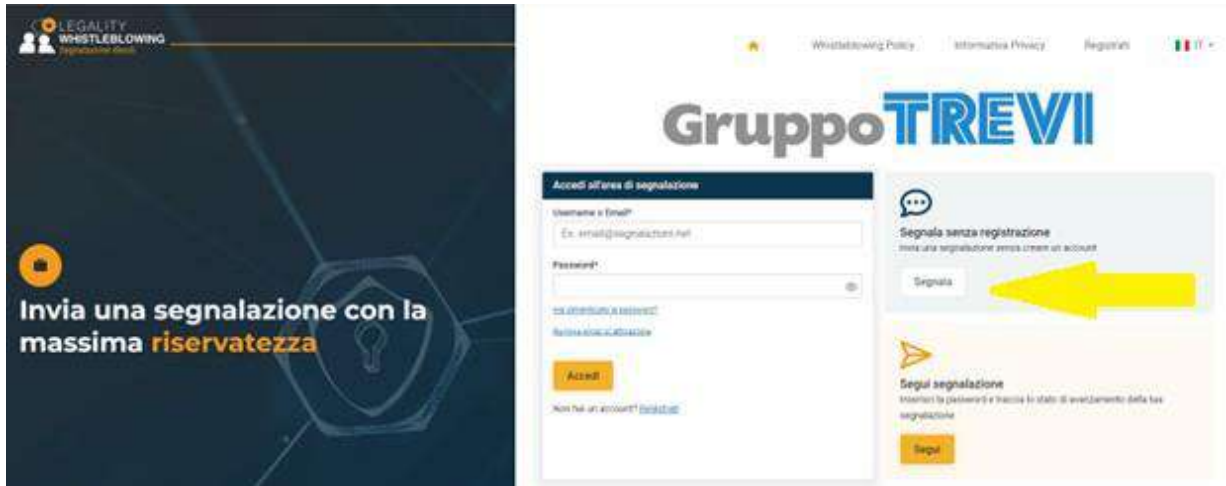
LEGALITY
WHISTLEBLOWING
Segnalazione illeciti

Invia una segnalazione con la massima riservatezza

Whistleblowing Policy Informativa Privacy Registrati IT

GruppoTREVI

Accedi all'area di segnalazione

Username o Email*

Ex. email@segnalazioni.net

Password*

Hai dimenticato la password?

Rinvia email di attivazione

Accedi

Non hai un account? Registrati

Segnala senza registrazione

Invia una segnalazione senza creare un account

Segnala

Segui segnalazione

Inserisci la password e traccia lo stato di avanzamento della tua segnalazione

Segui